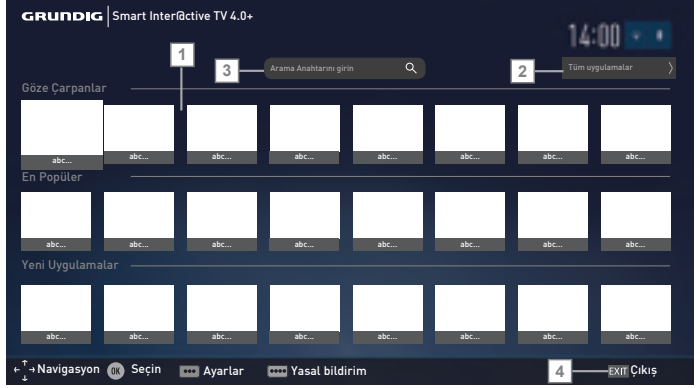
GRUNDIG | Smart Inter@ctive TV 4.0+

14:00

1

3 Arama Anahtarını girin

2 Tüm uygulamalar

Göze Çarpanlar

abc... abc... abc... abc... abc... abc... abc... abc...

En Popüler

abc... abc... abc... abc... abc... abc... abc... abc...

Yeni Uygulamalar

abc... abc... abc... abc... abc... abc... abc... abc...

Navigasyon OK Seçin Ayarlar Yasal bildirim 4 EXIT Çıkış